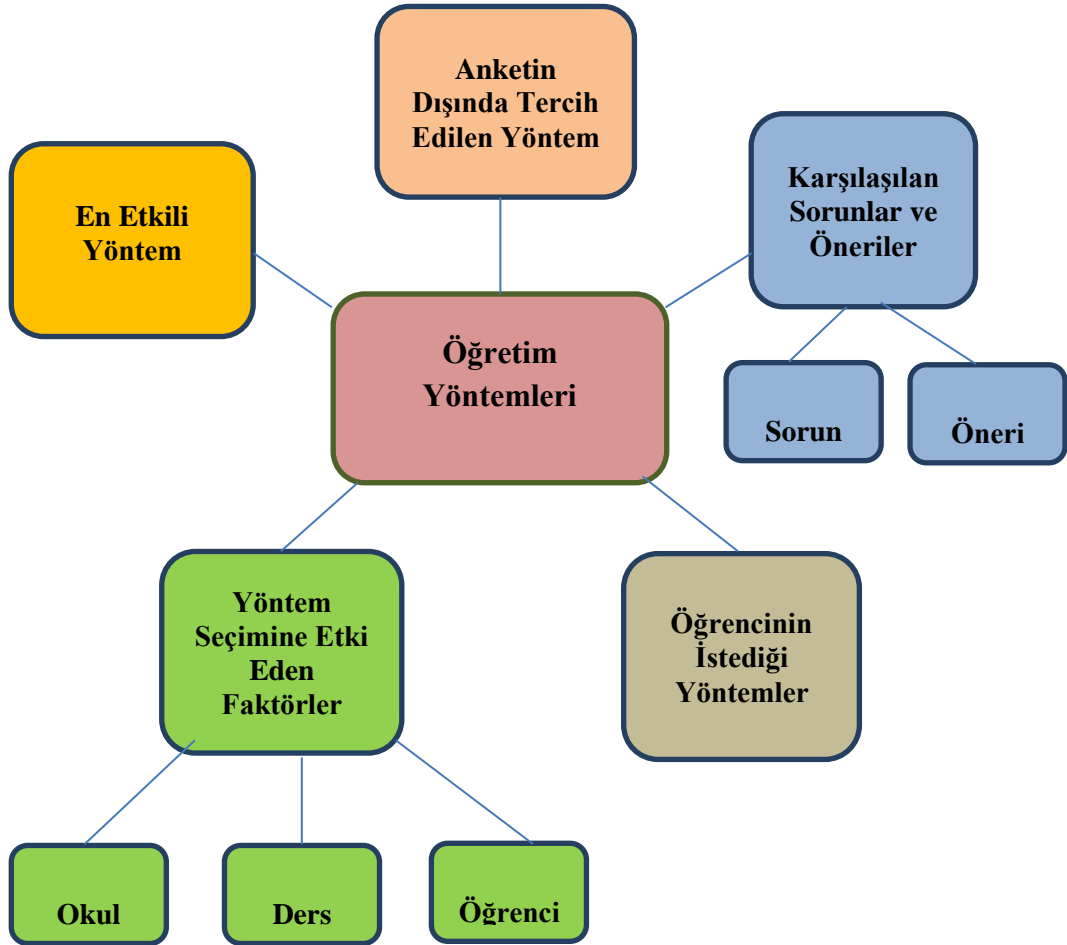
Anketin Dışında Tercih Edilen Yöntem

En Etkili Yöntem

Karşılaşılan Sorunlar ve Öneriler

Öğretim Yöntemleri

Sorun

Öneri

Yöntem Seçimine Etki Eden Faktörler

Öğrencinin İstediği Yöntemler

Okul

Ders

Öğrenci